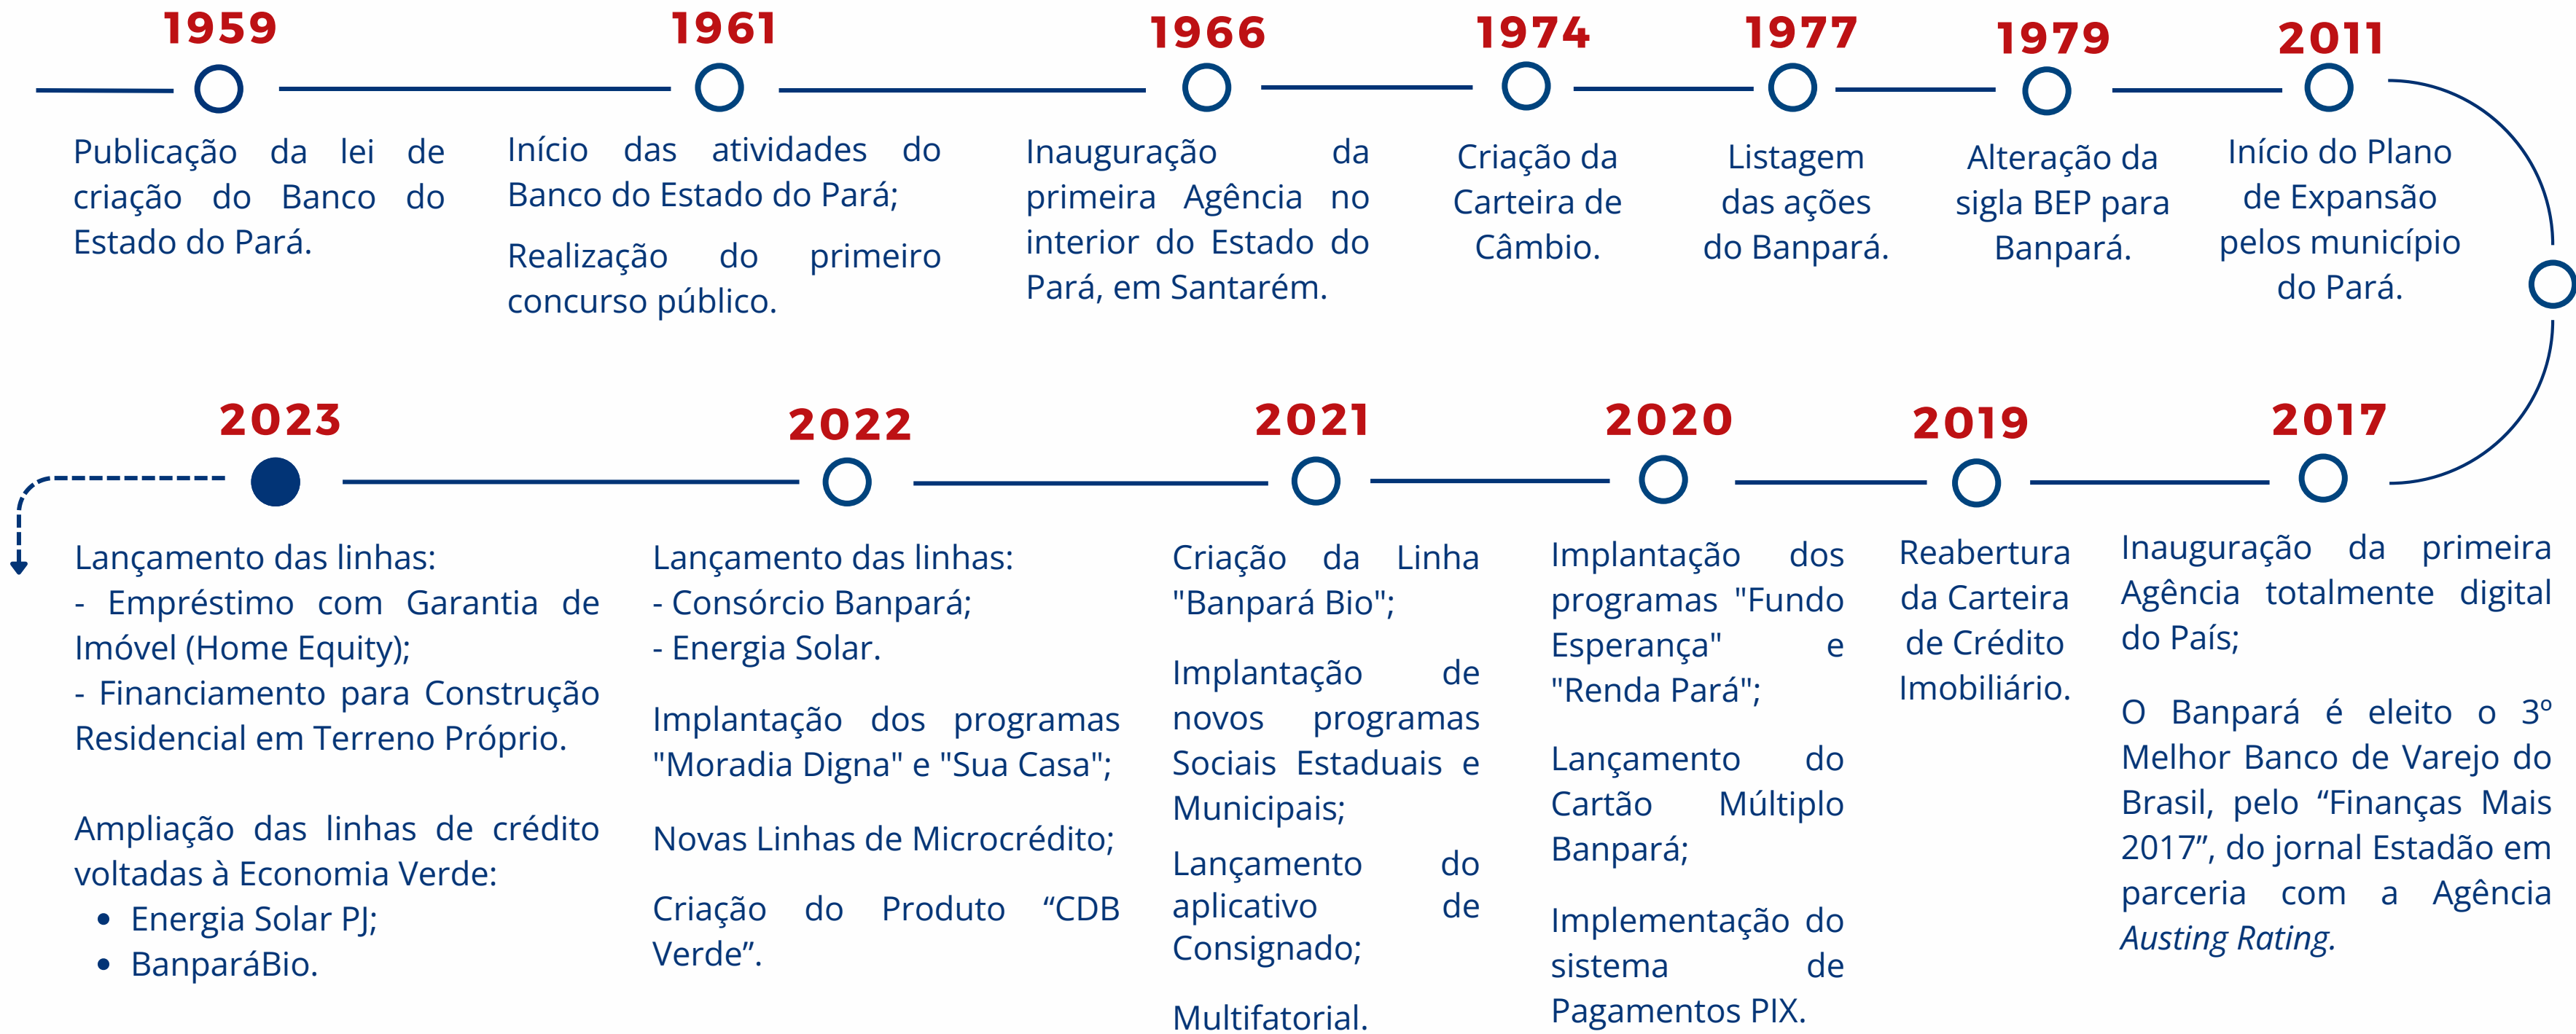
1959

Publicação da lei de criação do Banco do Estado do Pará.

1961

Início das atividades do Banco do Estado do Pará;

Realização do primeiro concurso público.

1966

Inauguração da primeira Agência no interior do Estado do Pará, em Santarém.

1974

Criação da Carteira de Câmbio.

1977

Listagem das ações do Banpará.

1979

Alteração da sigla BEP para Banpará.

2011

Início do Plano de Expansão pelos município do Pará.

2017

Inauguração da primeira Agência totalmente digital do País;

O Banpará é eleito o 3º Melhor Banco de Varejo do Brasil, pelo “Finanças Mais 2017”, do jornal Estadão em parceria com a Agência *Austing Rating*.

2019

Reabertura da Carteira de Crédito Imobiliário.

2020

Implantação dos programas "Fundo Esperança" e "Renda Pará";

Lançamento do Cartão Múltiplo Banpará;

Implementação do sistema de Pagamentos PIX.

2021

Criação da Linha "Banpará Bio";

Implantação de novos programas Sociais Estaduais e Municipais;

Lançamento do aplicativo de Consignado;

Multifatorial.

2022

Lançamento das linhas:
- Consórcio Banpará;
- Energia Solar.

Implantação dos programas "Moradia Digna" e "Sua Casa";

Novas Linhas de Microcrédito;

Criação do Produto “CDB Verde”.

2023

Lançamento das linhas:
- Empréstimo com Garantia de Imóvel (Home Equity);
- Financiamento para Construção Residencial em Terreno Próprio.

Ampliação das linhas de crédito voltadas à Economia Verde:
• Energia Solar PJ;
• BanparáBio.